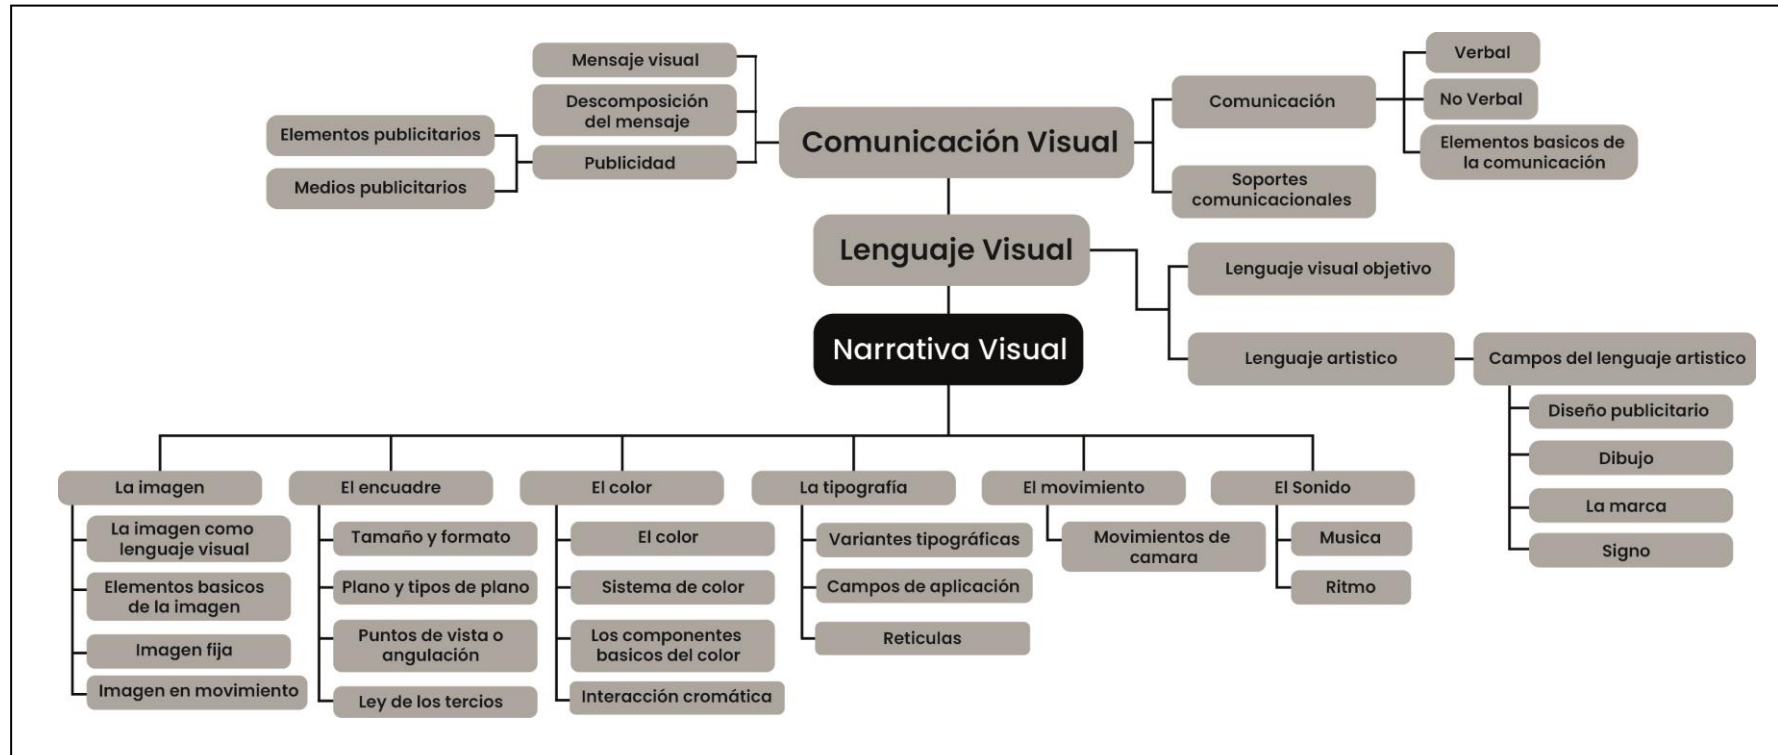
Comunicación Visual

Mensaje visual

Descomposición del mensaje

Publicidad

Elementos publicitarios

Medios publicitarios

Comunicación

Verbal

No Verbal

Elementos basicos de la comunicación

Soportes comunicacionales

Lenguaje Visual

Lenguaje visual objetivo

Lenguaje artistico

Campos del lenguaje artistico

Diseño publicitario

Dibujo

La marca

Signo

Narrativa Visual

La imagen

La imagen como lenguaje visual

Elementos basicos de la imagen

Imagen fija

Imagen en movimiento

El encuadre

Tamaño y formato

Plano y tipos de plano

Puntos de vista o angulación

Ley de los tercios

El color

El color

Sistema de color

Los componentes basicos del color

Interacción cromática

La tipografía

Variantes tipográficas

Campos de aplicación

Reticulas

El movimiento

Movimientos de camara

El Sonido

Musica

Ritmo